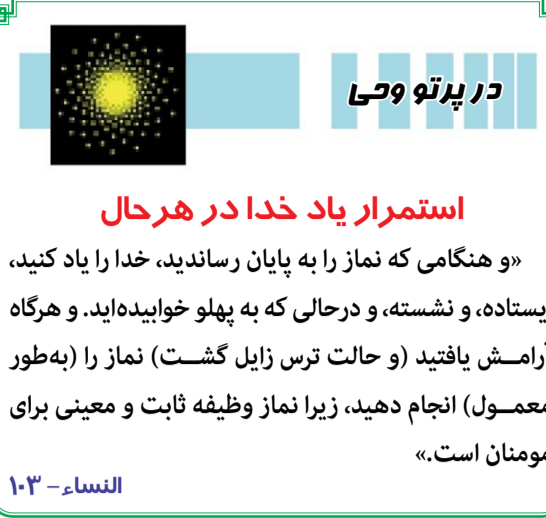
در پرتو وحی

استمرار یاد خدا در هرحال

«و هنگامی که نماز را به پایان رساندید، خدا را یاد کنید، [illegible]یستاده، و نشسته، و درحالی که به پهلو خوابیده‌اید. و هرگاه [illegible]رامـش یافتید (و حالت ترس زایل گشـت) نماز را (به‌طور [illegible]معمـول) انجام دهید، زیرا نماز وظیفه ثابت و معینی برای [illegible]مومنان است.»

النساء – ۱۰۳